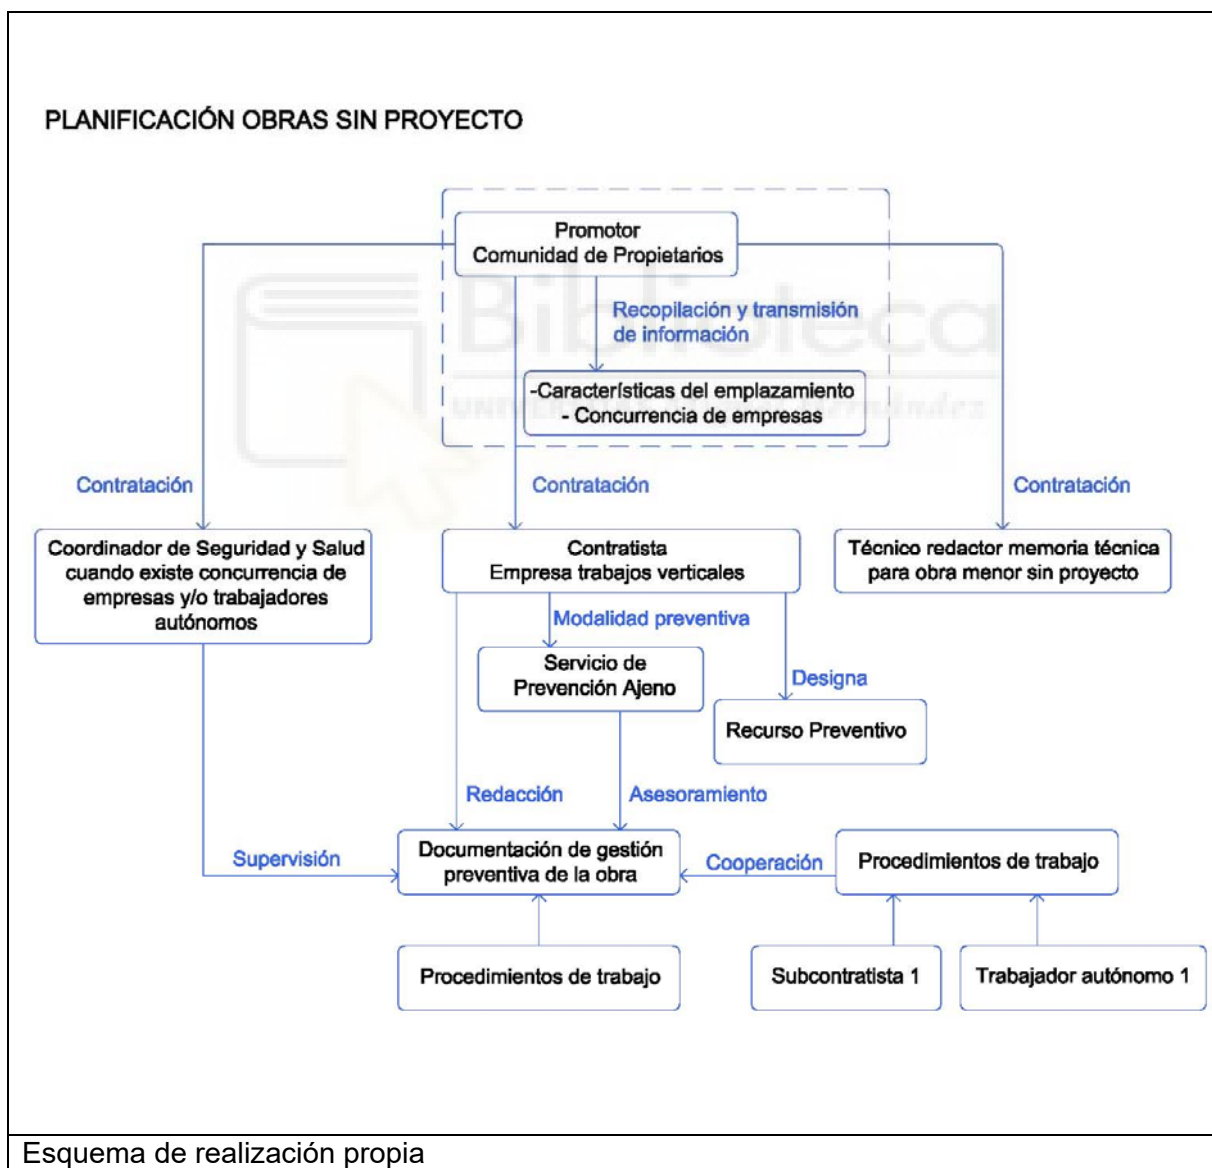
PLANIFICACIÓN OBRAS SIN PROYECTO

Promotor
Comunidad de Propietarios

Recopilación y transmisión de información

-Características del emplazamiento
- Concurrencia de empresas

Contratación

Contratación

Contratación

Coordinador de Seguridad y Salud cuando existe concurrencia de empresas y/o trabajadores autónomos

Contratista
Empresa trabajos verticales

Técnico redactor memoria técnica para obra menor sin proyecto

Modalidad preventiva

Servicio de Prevención Ajeno

Designa

Recurso Preventivo

Redacción

Asesoramiento

Supervisión

Documentación de gestión preventiva de la obra

Cooperación

Procedimientos de trabajo

Procedimientos de trabajo

Subcontratista 1

Trabajador autónomo 1

Esquema de realización propia